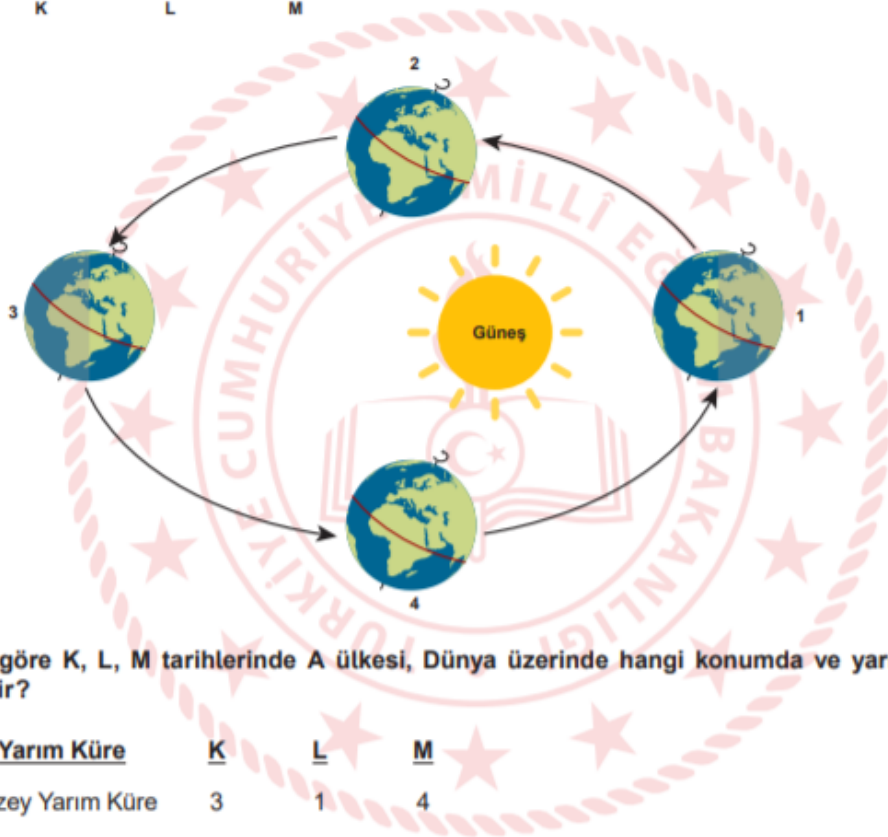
K L M

2

3

Güneş

1

4

göre K, L, M tarihlerinde A ülkesi, Dünya üzerinde hangi konumda ve yar ir?

| Yarım Küre | K | L | M |
|---|---|---|---|
| zey Yarım Küre | 3 | 1 | 4 |

TÜRKİYE CUMHURİYETİ MİLLÎ EĞİTİM BAKANLIĞI